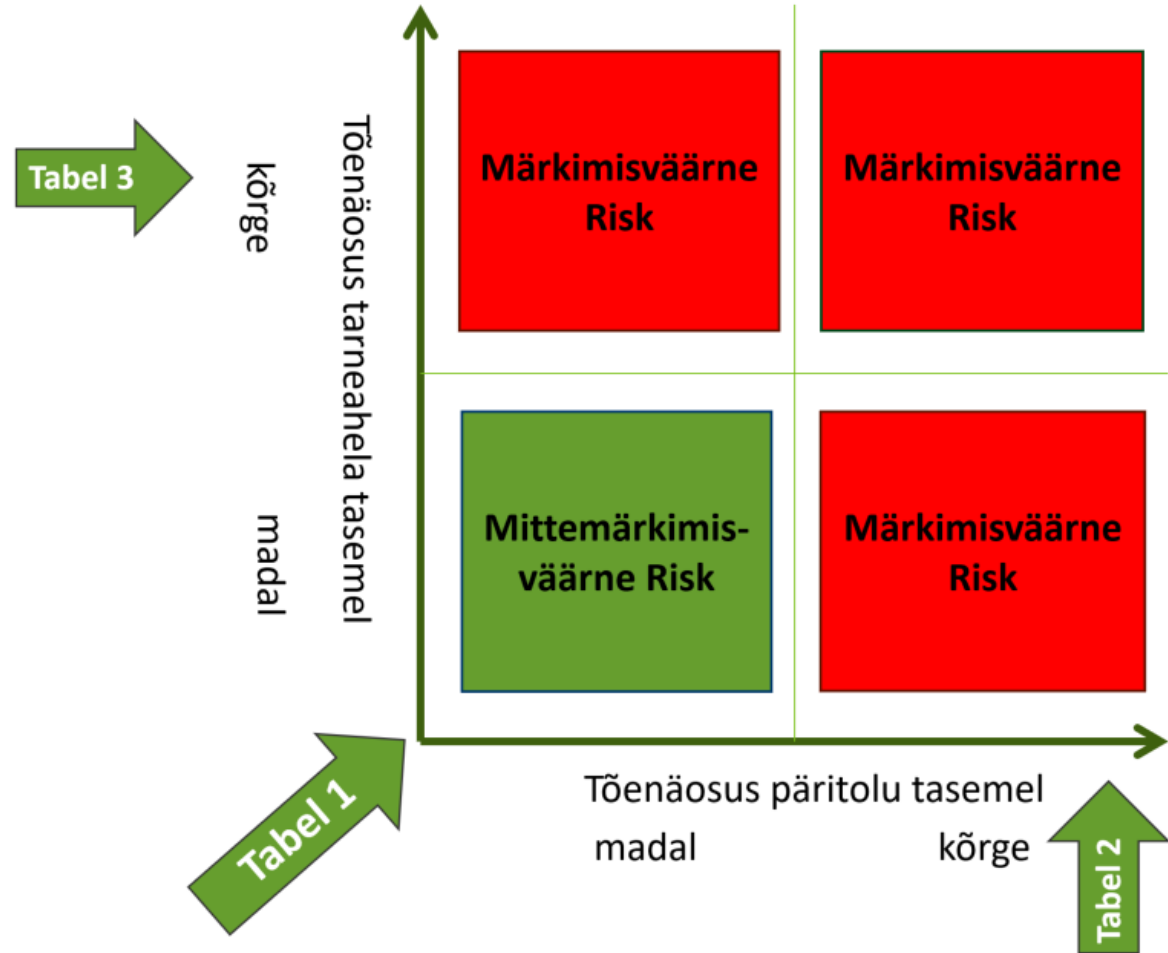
Tabel 3

kõrge

Tõenäosus tarneahela tasemel

madal

Märkimisväärne Risk

Märkimisväärne Risk

Mittemärkimisväärne Risk

Märkimisväärne Risk

Tabel 1

Tõenäosus päritolu tasemel

madal

kõrge

Tabel 2